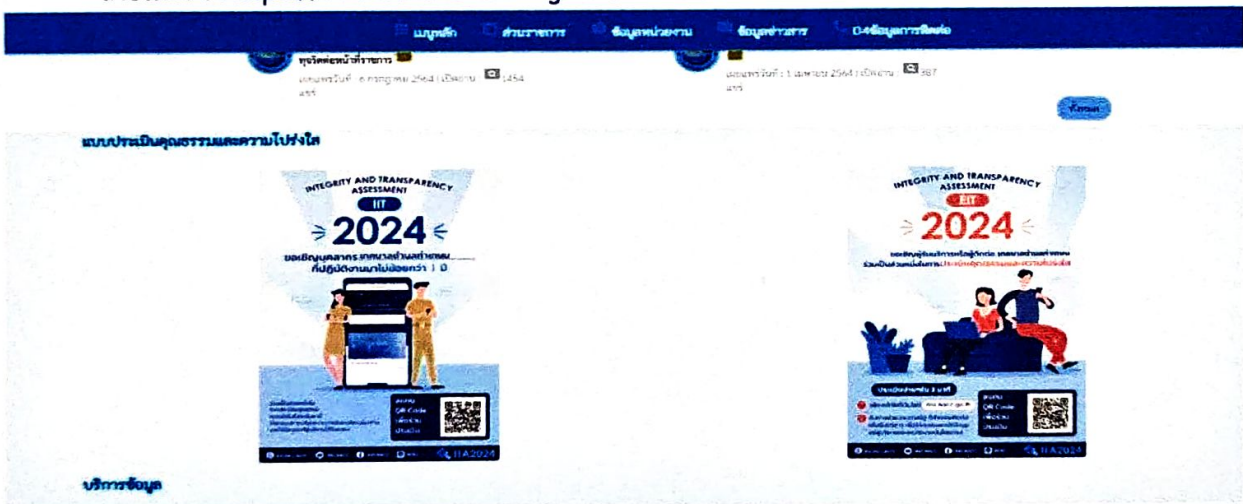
เมนูหลัก ส่วนราชการ ข้อมูลหน่วยงาน ข้อมูลข่าวสาร O-ข้อมูลการติดต่อ

ทุจริตต่อหน้าที่ราชการ

เผยแพร่วันที่ : 6 กรกฎาคม 2564 | เปิดอ่าน : 1454 ครั้ง

เผยแพร่วันที่ : 1 เมษายน 2564 | เปิดอ่าน : 387 ครั้ง

ทั้งหมด

แบบประเมินคุณธรรมและความโปร่งใส

INTEGRITY AND TRANSPARENCY ASSESSMENT

IIT

2024

ขอเชิญบุคลากร เทศบาลตำบลท่าแดง ที่ปฏิบัติงานมาไม่น้อยกว่า 1 ปี

สแกน QR Code เพื่อร่วมประเมิน

ITA2024

INTEGRITY AND TRANSPARENCY ASSESSMENT

EIT

2024

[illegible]

สแกน QR Code เพื่อร่วมประเมิน

ITA2024

บริการข้อมูล